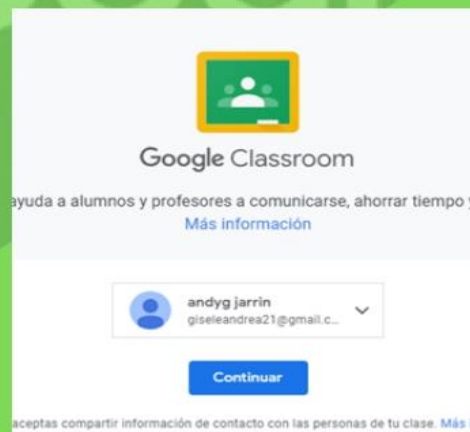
Google Classroom

ayuda a alumnos y profesores a comunicarse, ahorrar tiempo y

Más información

andyg jarrin
giseleandrea21@gmail.c...

Continuar

aceptas compartir información de contacto con las personas de tu clase. Más